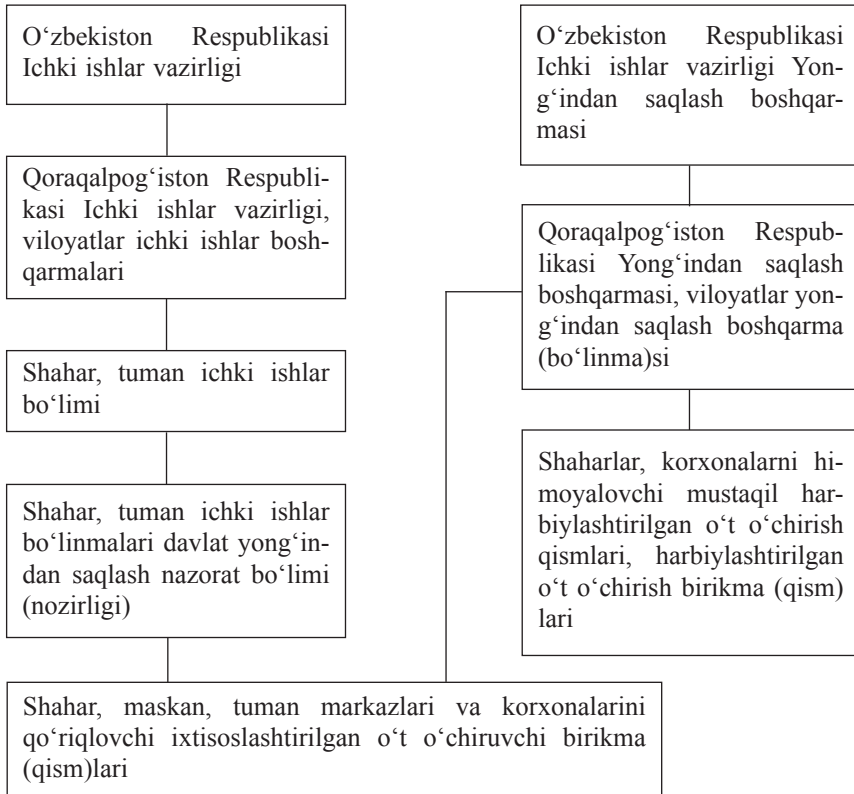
O‘zbekiston Respublikasi Ichki ishlar vazirligi

Qoraqalpog‘iston Respublikasi Ichki ishlar vazirligi, viloyatlar ichki ishlar boshqarmalari

Shahar, tuman ichki ishlar bo‘limi

Shahar, tuman ichki ishlar bo‘linmalari davlat yong‘indan saqlash nazorat bo‘limi (nozirligi)

O‘zbekiston Respublikasi Ichki ishlar vazirligi Yong‘indan saqlash boshqarmasi

Qoraqalpog‘iston Respublikasi Yong‘indan saqlash boshqarmasi, viloyatlar yong‘indan saqlash boshqarma (bo‘linma)si

Shaharlar, korxonalarni himoyalovchi mustaqil harbiylashtirilgan o‘t o‘chirish qismlari, harbiylashtirilgan o‘t o‘chirish birikma (qism) lari

Shahar, maskan, tuman markazlari va korxonalarini qo‘riqlovchi ixtisoslashtirilgan o‘t o‘chiruvchi birikma (qism)lari